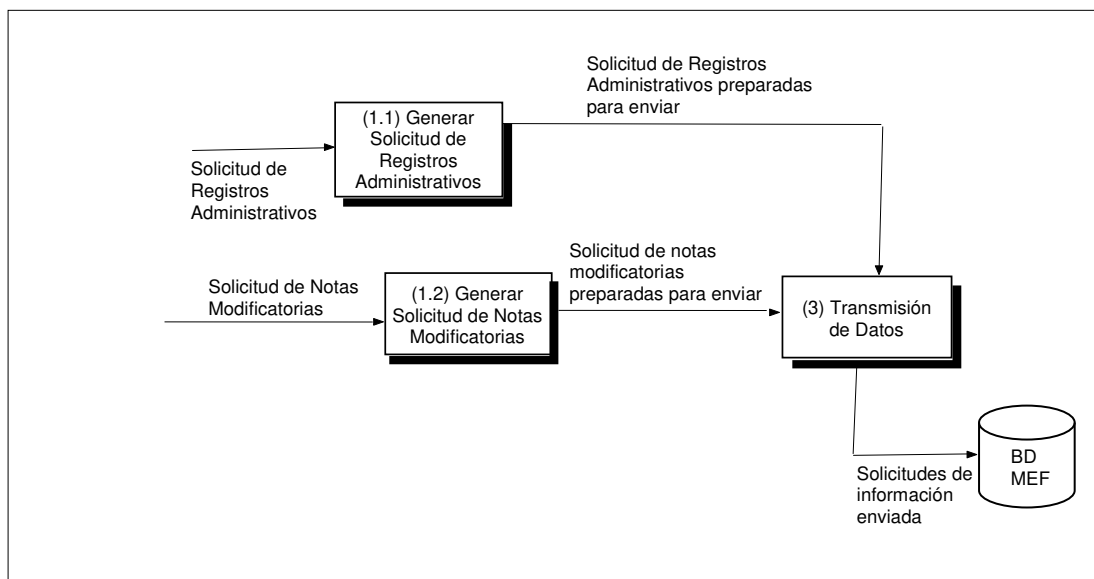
Solicitud de Registros Administrativos preparadas para enviar

(1.1) Generar Solicitud de Registros Administrativos

Solicitud de Registros Administrativos

Solicitud de notas modificatorias preparadas para enviar

Solicitud de Notas Modificatorias

(1.2) Generar Solicitud de Notas Modificatorias

(3) Transmisión de Datos

BD MEF

Solicitudes de información enviada